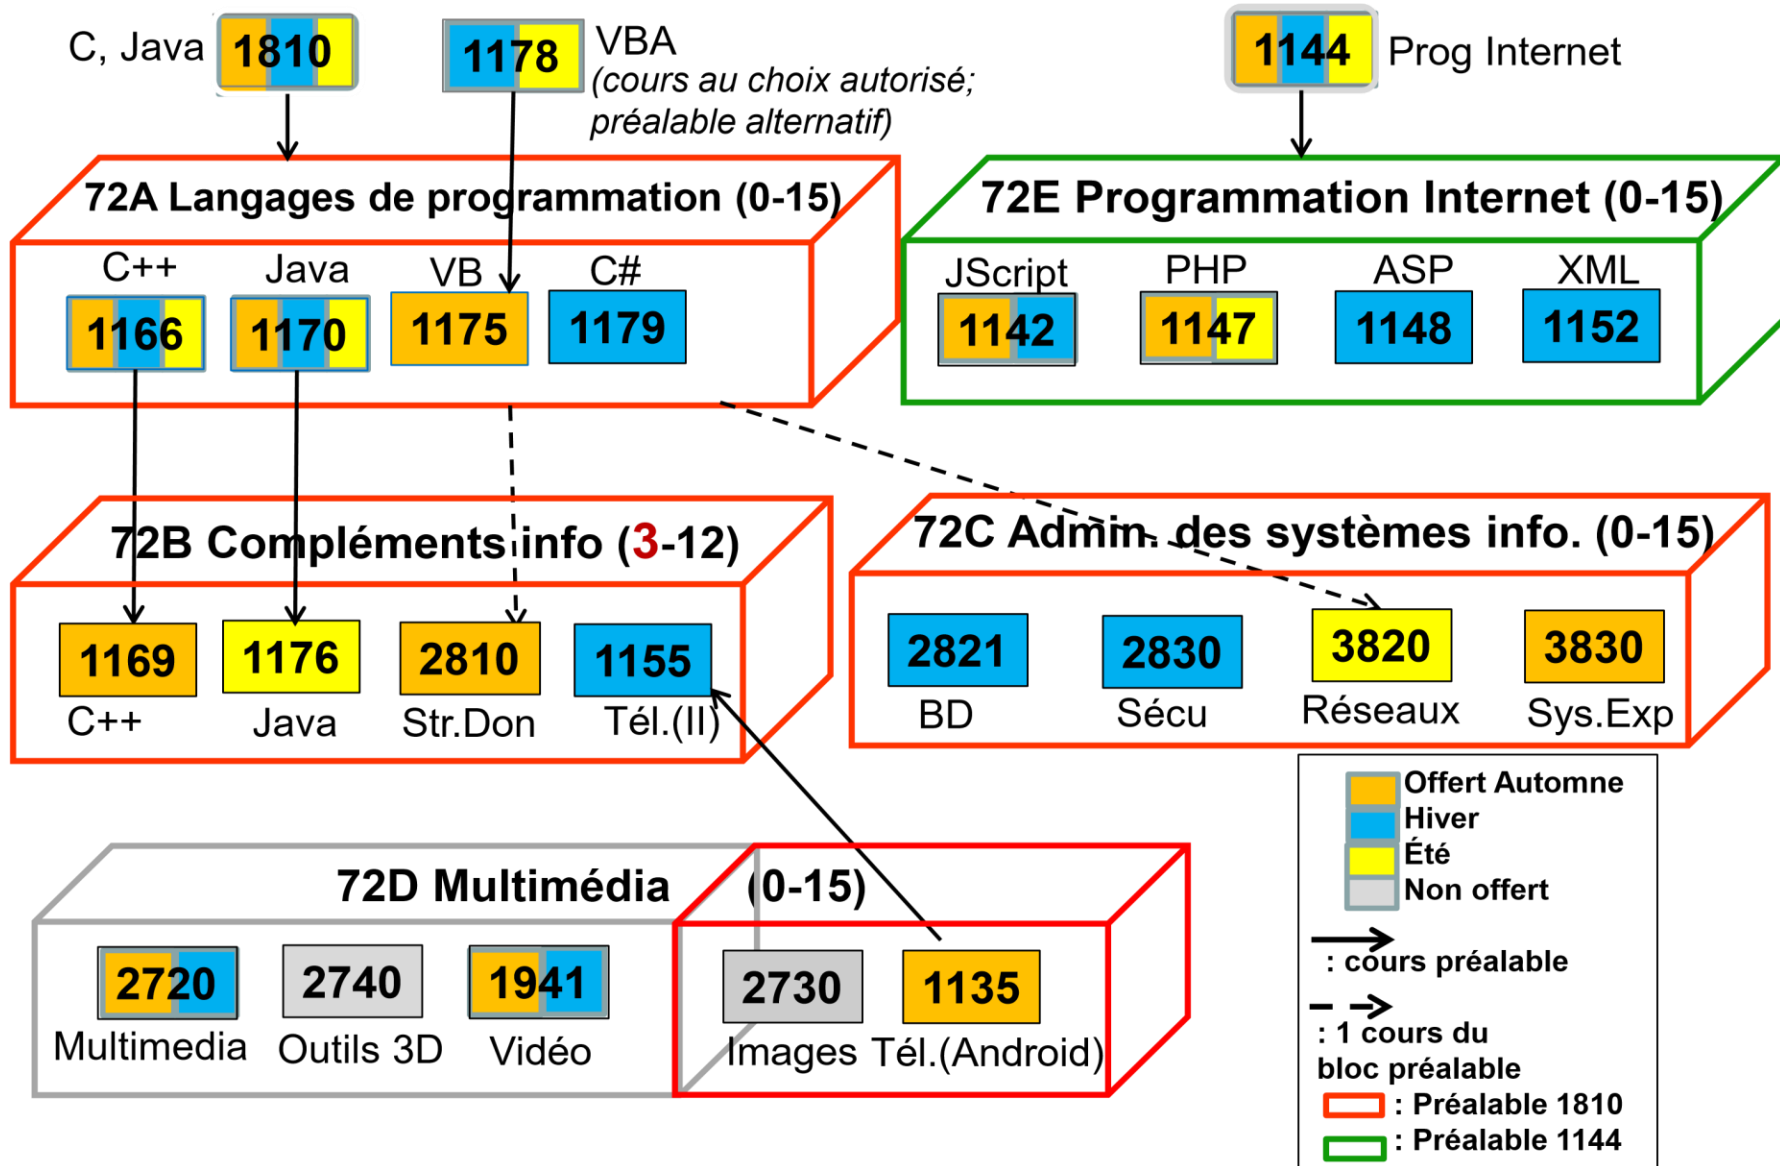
C, Java 1810

1178 VBA
(cours au choix autorisé; préalable alternatif)

1144 Prog Internet

72A Langages de programmation (0-15)
C++ 1166
Java 1170
VB 1175
C# 1179

72E Programmation Internet (0-15)
JScript 1142
PHP 1147
ASP 1148
XML 1152

72B Compléments info (3-12)
1169 C++
1176 Java
2810 Str.Don
1155 Tél.(II)

72C Admin. des systèmes info. (0-15)
2821 BD
2830 Sécu
3820 Réseaux
3830 Sys.Exp

72D Multimédia (0-15)
2720 Multimedia
2740 Outils 3D
1941 Vidéo
2730 Images
1135 Tél.(Android)

Offert Automne
Hiver
Été
Non offert
: cours préalable
: 1 cours du bloc préalable
: Préalable 1810
: Préalable 1144